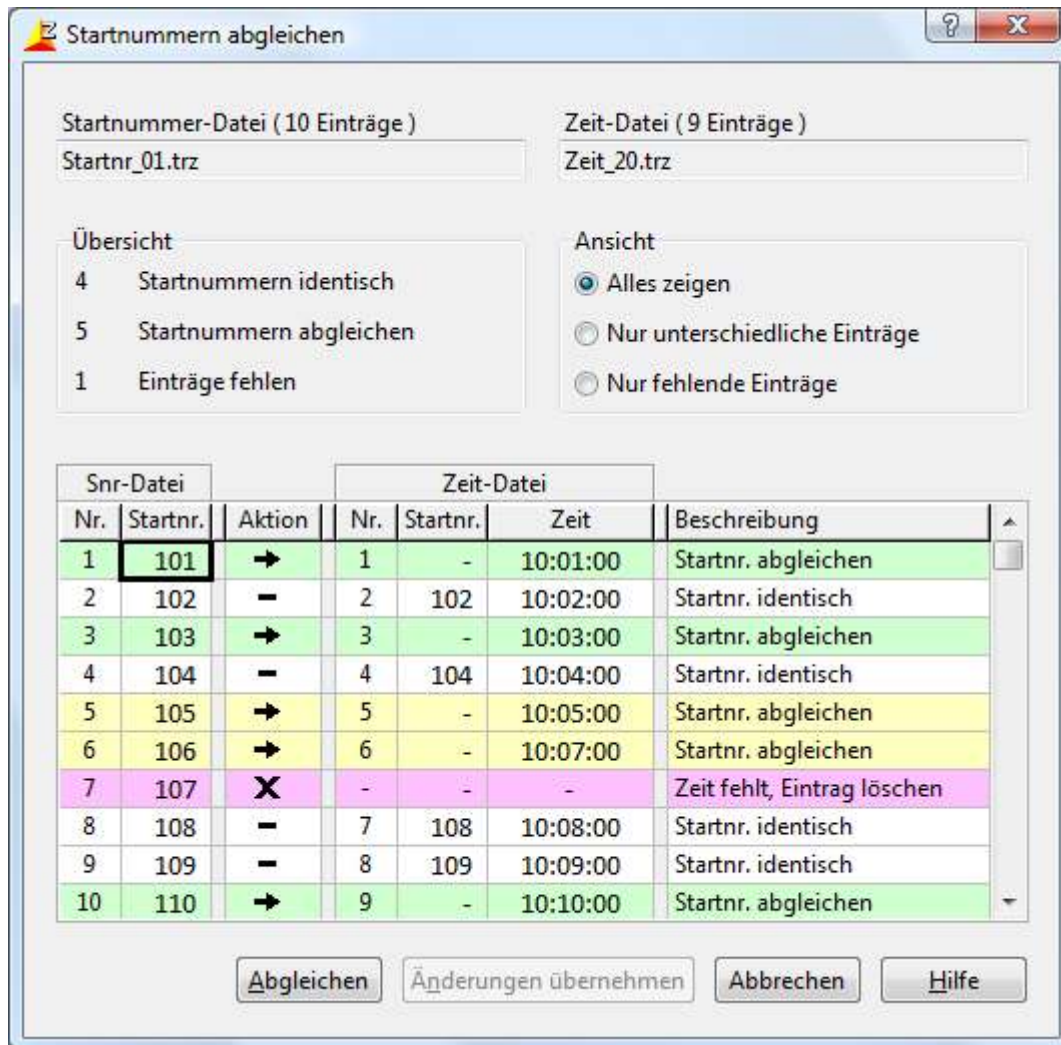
Startnummern abgleichen

?
X

Startnummer-Datei ( 10 Einträge )
Startnr_01.trz

Zeit-Datei ( 9 Einträge )
Zeit_20.trz

Übersicht
4 Startnummern identisch
5 Startnummern abgleichen
1 Einträge fehlen

Ansicht
Alles zeigen
Nur unterschiedliche Einträge
Nur fehlende Einträge

| Snr-Datei | | | Zeit-Datei | | | |
|---|---|---|---|---|---|---|
| Nr. | Startnr. | Aktion | Nr. | Startnr. | Zeit | Beschreibung |
| 1 | 101 | → | 1 | - | 10:01:00 | Startnr. abgleichen |
| 2 | 102 | – | 2 | 102 | 10:02:00 | Startnr. identisch |
| 3 | 103 | → | 3 | - | 10:03:00 | Startnr. abgleichen |
| 4 | 104 | – | 4 | 104 | 10:04:00 | Startnr. identisch |
| 5 | 105 | → | 5 | - | 10:05:00 | Startnr. abgleichen |
| 6 | 106 | → | 6 | - | 10:07:00 | Startnr. abgleichen |
| 7 | 107 | X | - | - | - | Zeit fehlt, Eintrag löschen |
| 8 | 108 | – | 7 | 108 | 10:08:00 | Startnr. identisch |
| 9 | 109 | – | 8 | 109 | 10:09:00 | Startnr. identisch |
| 10 | 110 | → | 9 | - | 10:10:00 | Startnr. abgleichen |

Abgleichen | Änderungen übernehmen | Abbrechen | Hilfe